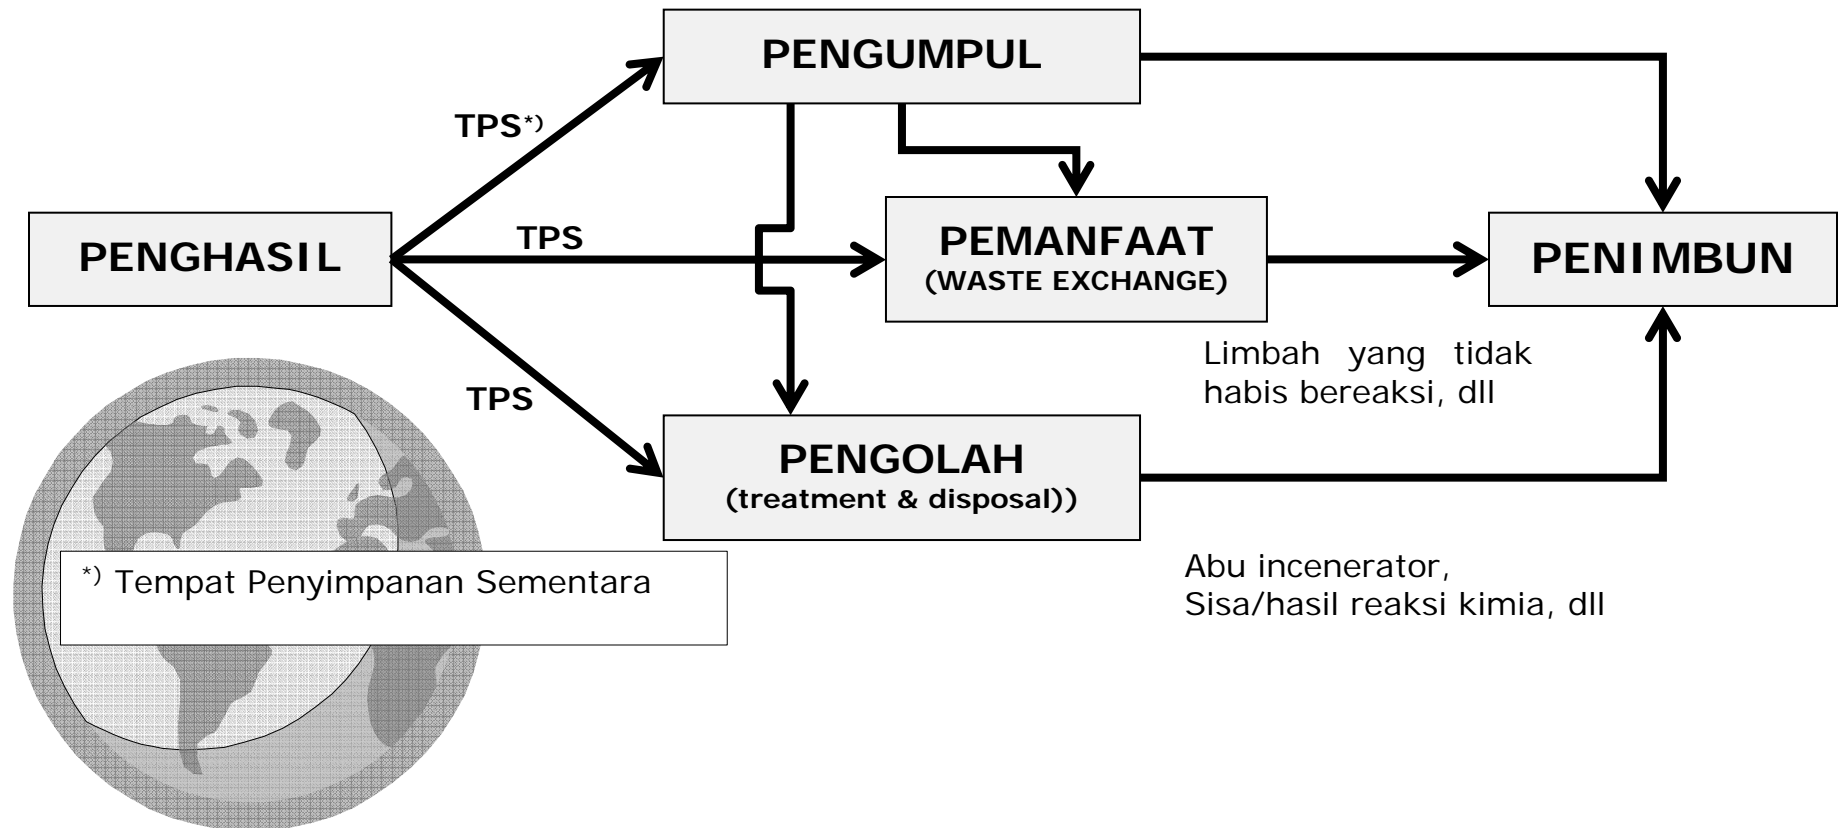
PENGUMPUL

TPS*)

PENGHASIL

TPS

PEMANFAAT
(WASTE EXCHANGE)

PENIMBUN

Limbah yang tidak habis bereaksi, dll

TPS

PENGOLAH
(treatment & disposal))

*) Tempat Penyimpanan Sementara

Abu incenerator,
Sisa/hasil reaksi kimia, dll